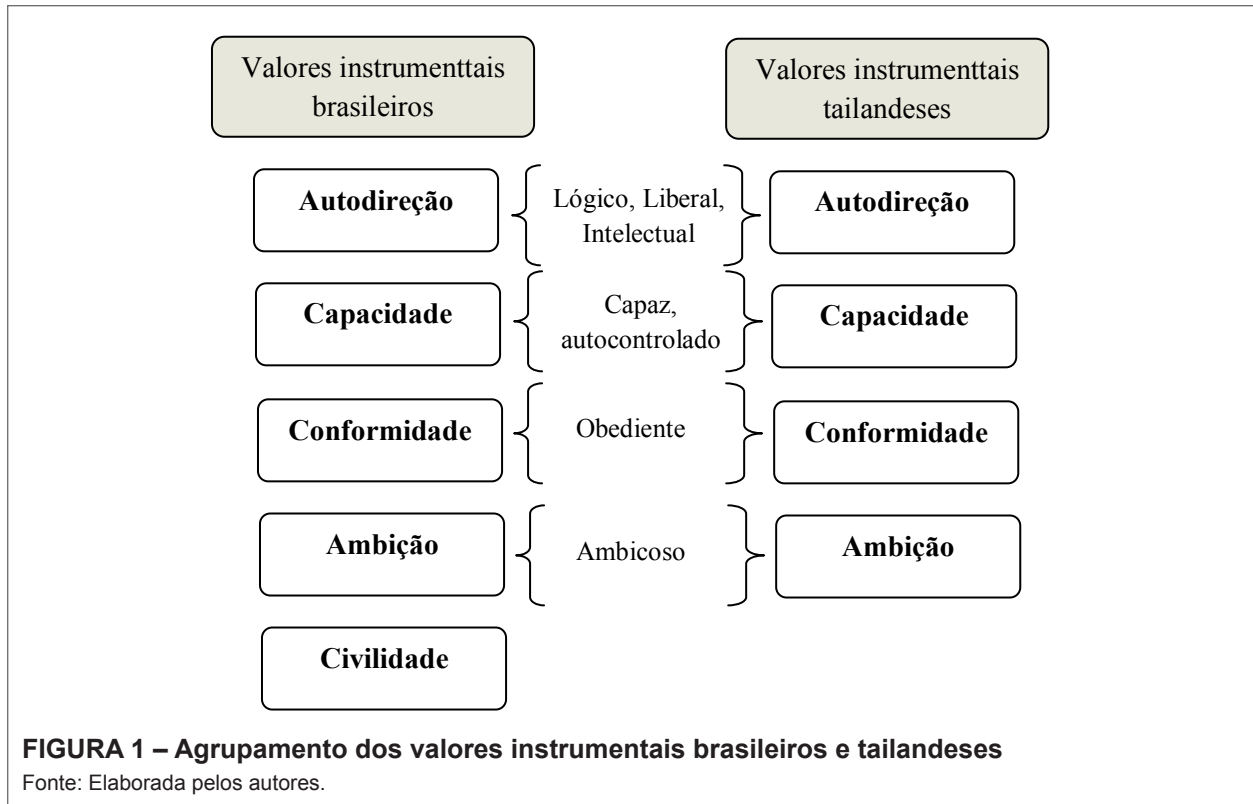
Valores instrumenttais brasileiros

Valores instrumenttais tailandeses

Autodireção

Lógico, Liberal, Intelectual

Autodireção

Capacidade

Capaz, autocontrolado

Capacidade

Conformidade

Obediente

Conformidade

Ambição

Ambicoso

Ambição

Civilidade

**FIGURA 1 – Agrupamento dos valores instrumentais brasileiros e tailandeses**
Fonte: Elaborada pelos autores.